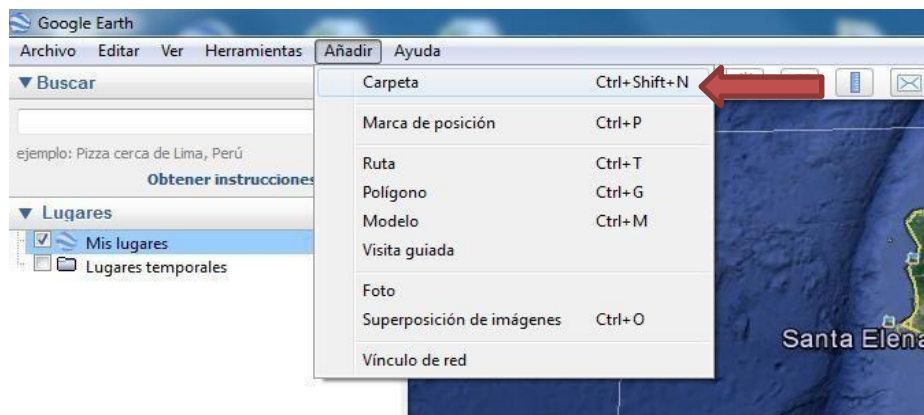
Google Earth

Archivo Editar Ver Herramientas Añadir Ayuda

▼ Buscar

ejemplo: Pizza cerca de Lima, Perú

Obtener instrucciones

▼ Lugares

Mis lugares

Lugares temporales

| | |
|---|---|
| Carpeta | Ctrl+Shift+N |
| Marca de posición | Ctrl+P |
| Ruta | Ctrl+T |
| Polígono | Ctrl+G |
| Modelo | Ctrl+M |
| Visita guiada | |
| Foto | |
| Superposición de imágenes | Ctrl+O |
| Vínculo de red | |

Santa Elena